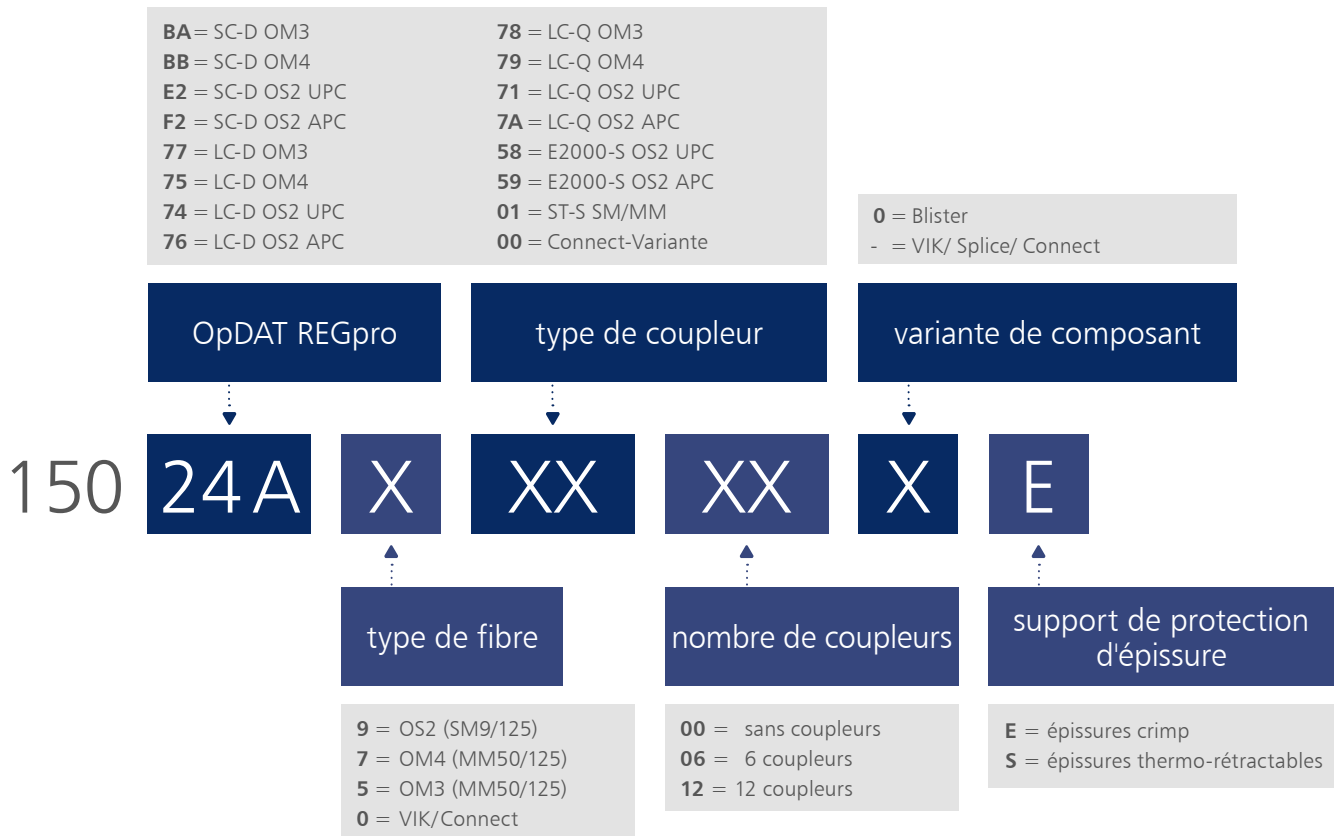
**BA** = SC-D OM3
**BB** = SC-D OM4
**E2** = SC-D OS2 UPC
**F2** = SC-D OS2 APC
**77** = LC-D OM3
**75** = LC-D OM4
**74** = LC-D OS2 UPC
**76** = LC-D OS2 APC

**78** = LC-Q OM3
**79** = LC-Q OM4
**71** = LC-Q OS2 UPC
**7A** = LC-Q OS2 APC
**58** = E2000-S OS2 UPC
**59** = E2000-S OS2 APC
**01** = ST-S SM/MM
**00** = Connect-Variante

**0** = Blister
- = VIK/ Splice/ Connect

OpDAT REGpro

type de coupleur

variante de composant

150 24 A X XX XX X E

type de fibre

nombre de coupleurs

support de protection d'épissure

**9** = OS2 (SM9/125)
**7** = OM4 (MM50/125)
**5** = OM3 (MM50/125)
**0** = VIK/Connect

**00** = sans coupleurs
**06** = 6 coupleurs
**12** = 12 coupleurs

**E** = épissures crimp
**S** = épissures thermo-rétractables